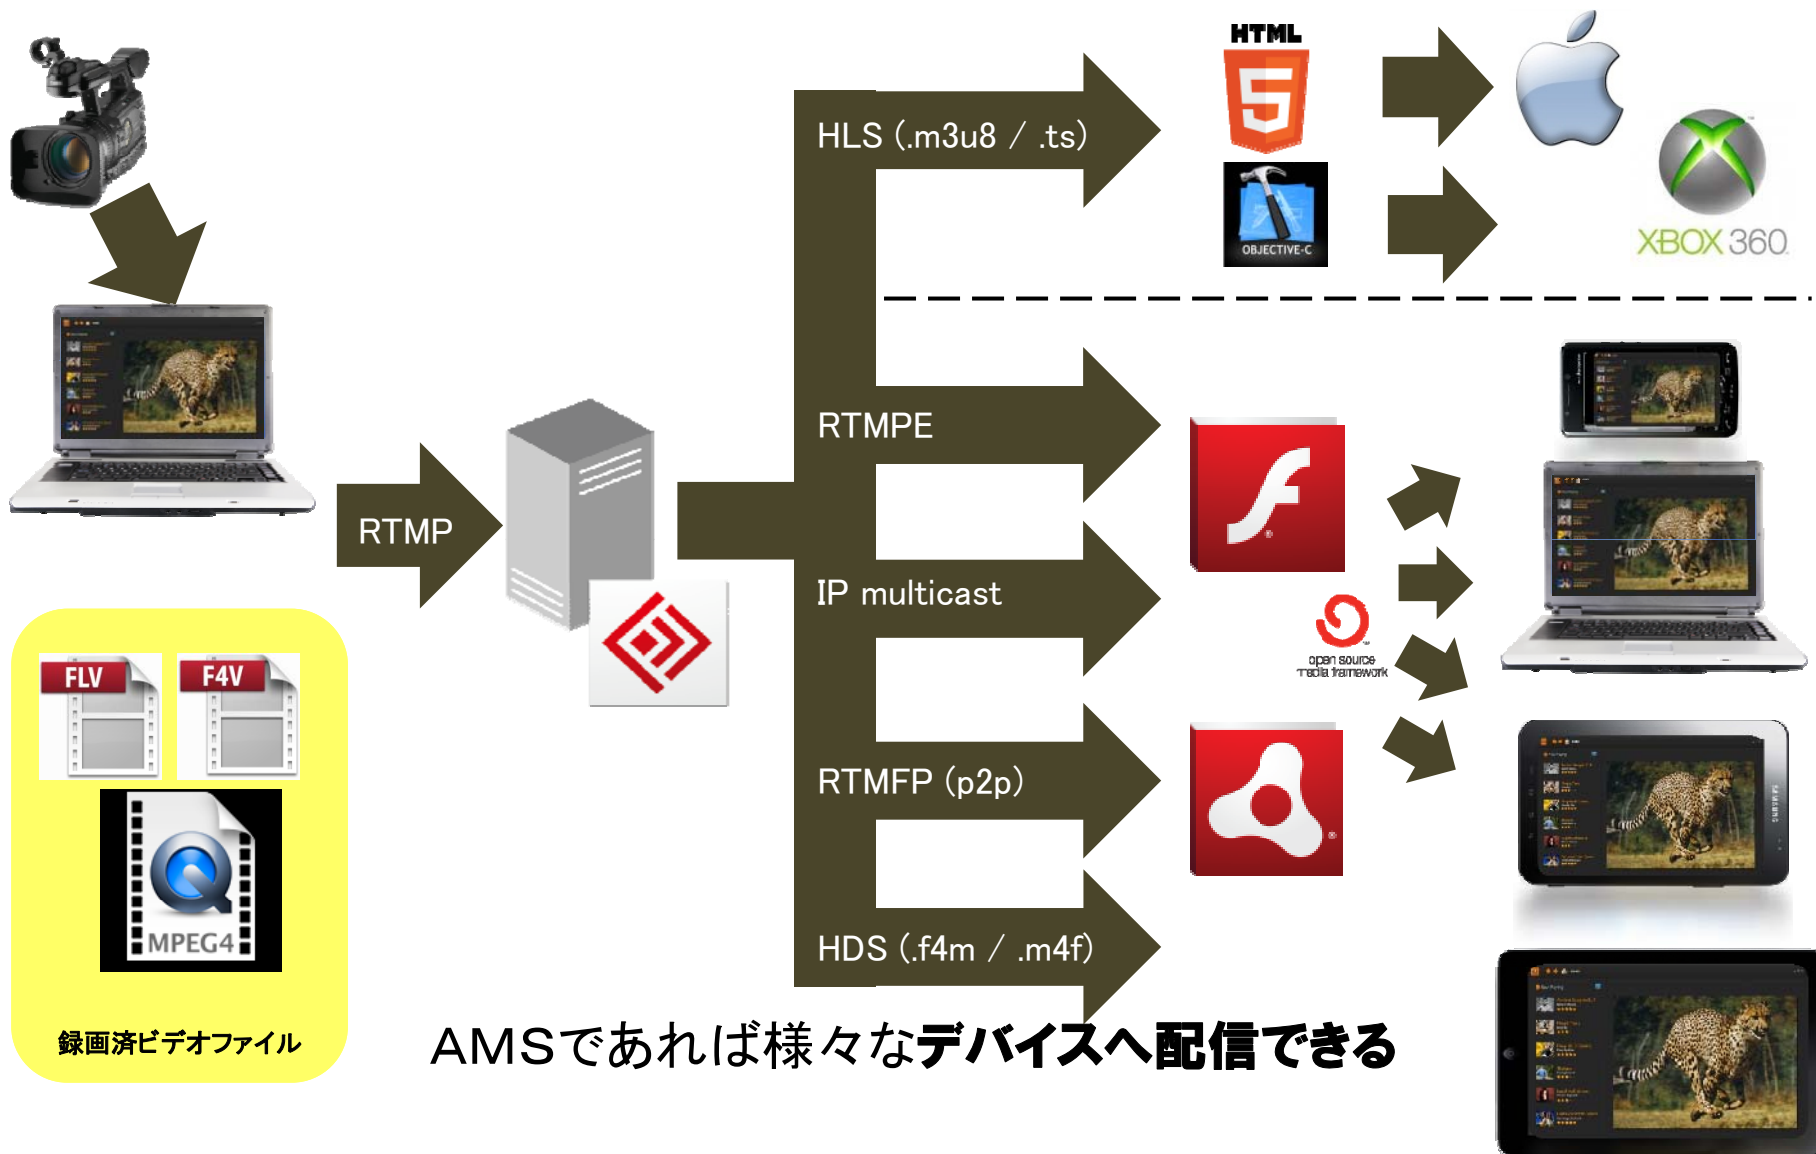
HTML

5

OBJECTIVE-C

XBOX 360

HLS (.m3u8 / .ts)

RTMPE

RTMP

IP multicast

open source media framework

RTMFP (p2p)

HDS (.f4m / .m4f)

FLV

F4V

MPEG4

録画済ビデオファイル

AMSであれば様々なデバイスへ配信できる